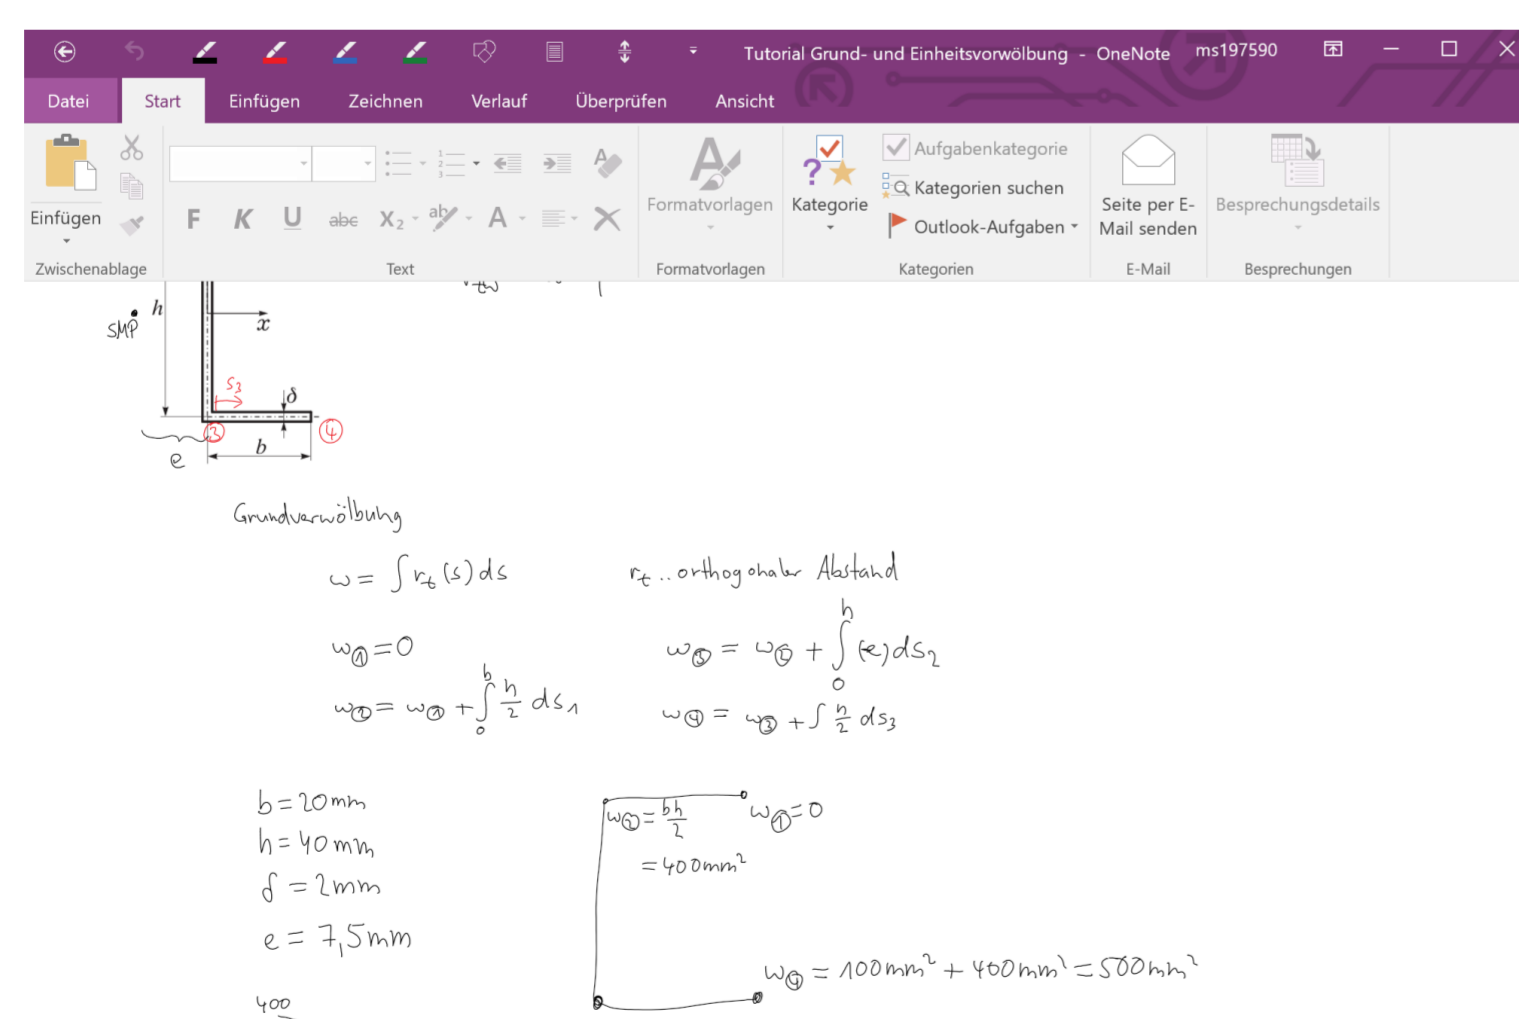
Tutorial Grund- und Einheitsvorwölbung - OneNote ms197590

Datei Start Einfügen Zeichnen Verlauf Überprüfen Ansicht

Einfügen
Zwischenablage
F K U abc $X_2$ A
Text
Formatvorlagen
Formatvorlagen
Kategorie
Aufgabenkategorie
Kategorien suchen
Outlook-Aufgaben
Kategorien
Seite per E-Mail senden
E-Mail
Besprechungsdetails
Besprechungen

SMP h x $s_3$ δ ③ ④ b e

Grundverwölbung

$\omega = \int r_t(s)\,ds$ $r_t$ .. orthogonaler Abstand

$\omega_{①} = 0$

$\omega_{②} = \omega_{①} + \int_0^b \frac{h}{2}\,ds_1$

$\omega_{③} = \omega_{②} + \int_0^h (e)\,ds_2$

$\omega_{④} = \omega_{③} + \int \frac{h}{2}\,ds_3$

$b = 20mm$
$h = 40mm$
$\delta = 2mm$
$e = 7{,}5mm$

400

$\omega_{②} = \frac{bh}{2}$
$= 400mm^2$

$\omega_{①} = 0$

$\omega_{④} = 100mm^2 + 400mm^2 = 500mm^2$